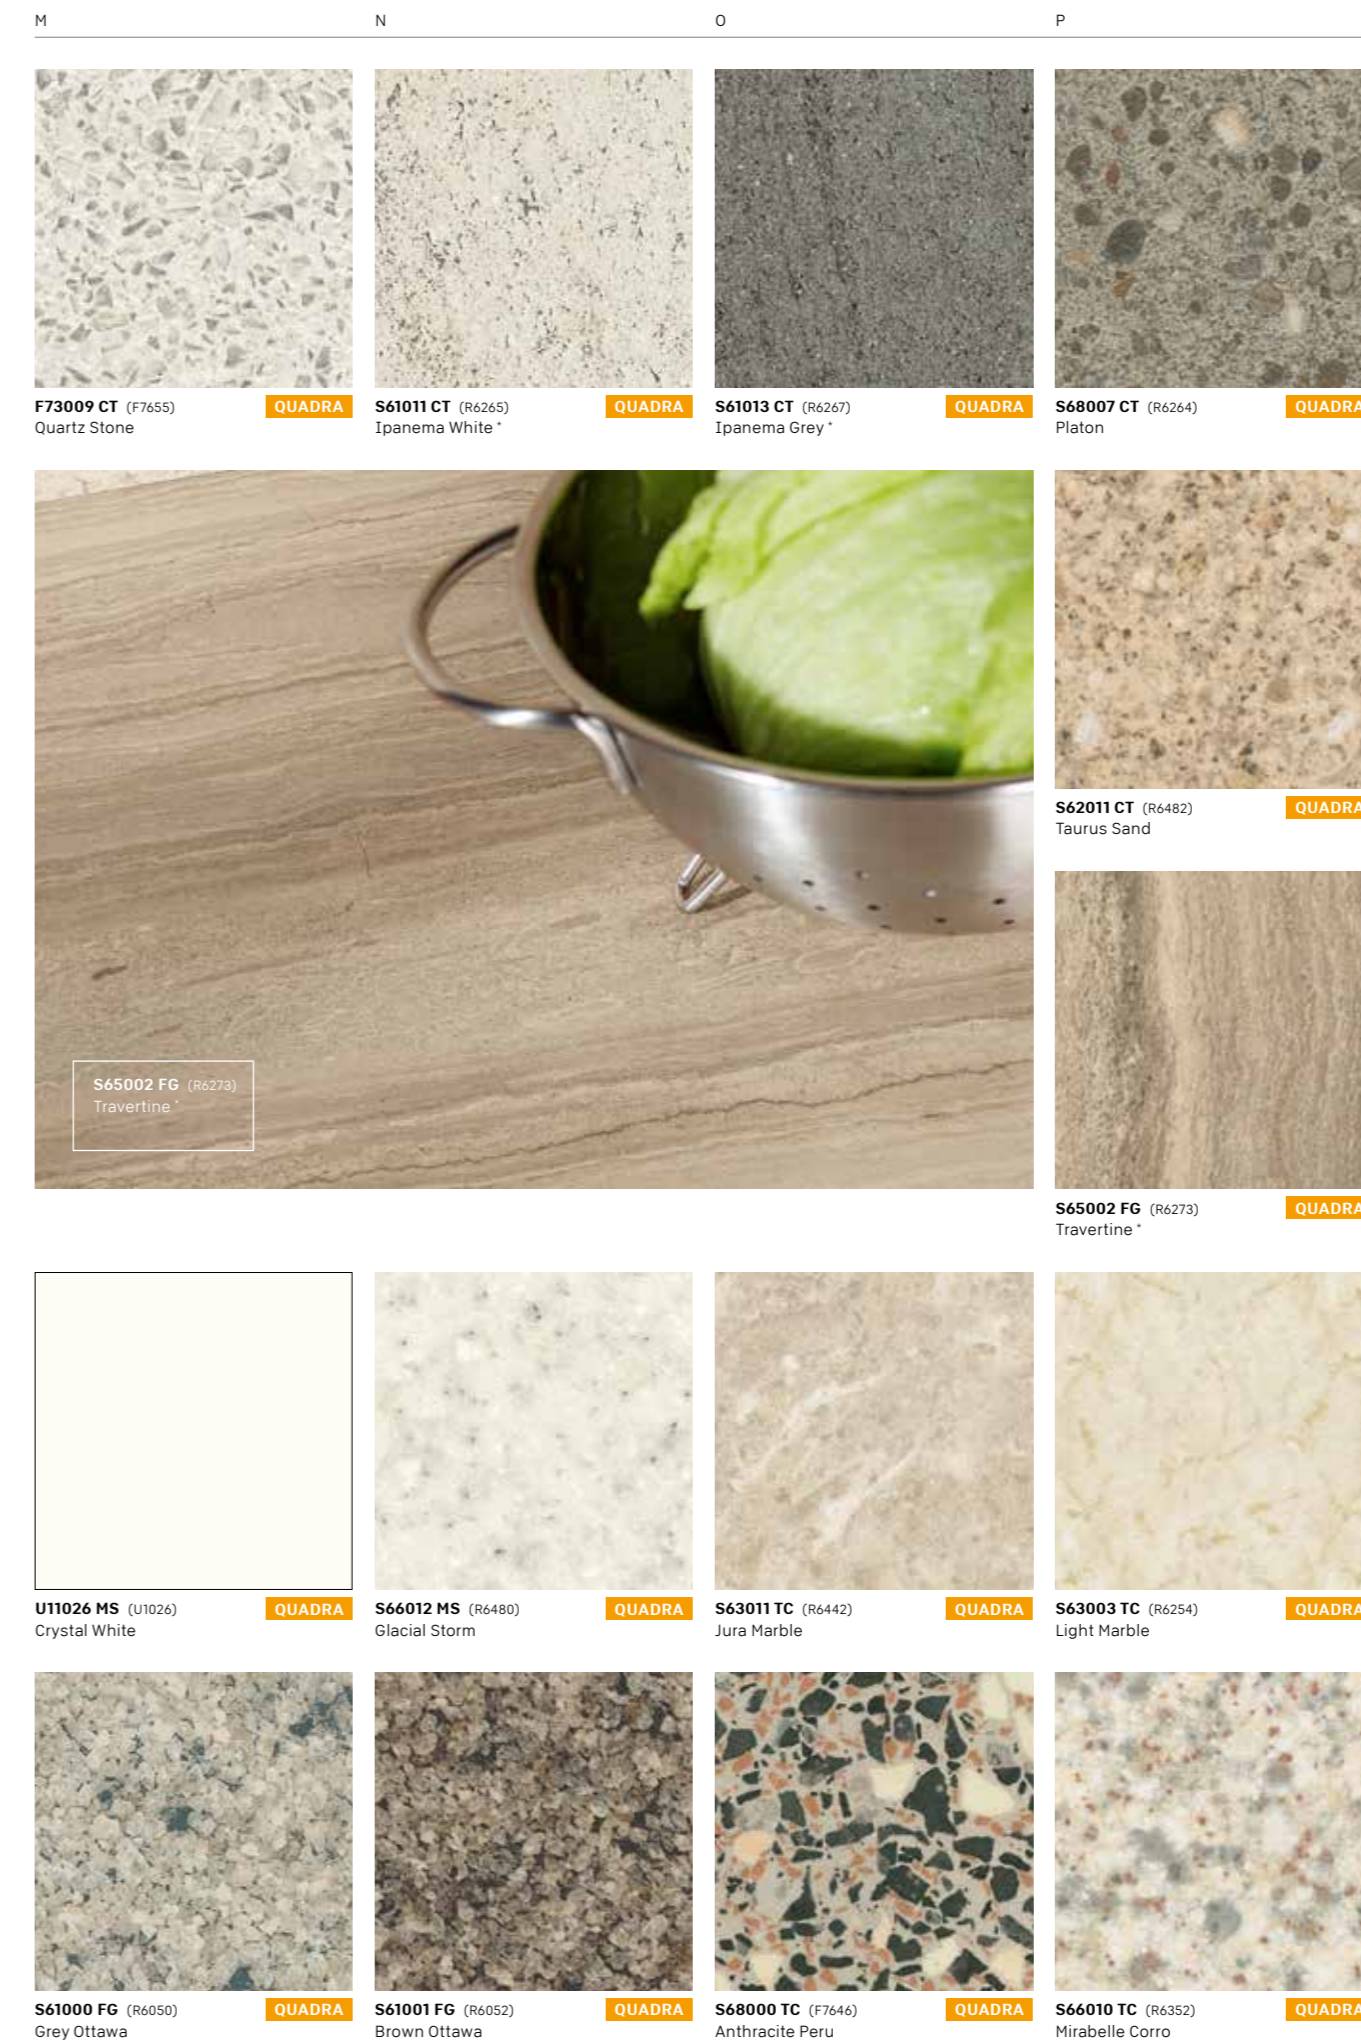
M

N

O

P

F73009 CT (F7655) QUADRA
Quartz Stone

S61011 CT (R6265) QUADRA
Ipanema White *

S61013 CT (R6267) QUADRA
Ipanema Grey *

S68007 CT (R6264) QUADRA
Platon

S65002 FG (R6273)
Travertine *

S62011 CT (R6482) QUADRA
Taurus Sand

S65002 FG (R6273) QUADRA
Travertine *

U11026 MS (U1026) QUADRA
Crystal White

S66012 MS (R6480) QUADRA
Glacial Storm

S63011 TC (R6442) QUADRA
Jura Marble

S63003 TC (R6254) QUADRA
Light Marble

S61000 FG (R6050) QUADRA
Grey Ottawa

S61001 FG (R6052) QUADRA
Brown Ottawa

S68000 TC (F7646) QUADRA
Anthracite Peru

S66010 TC (R6352) QUADRA
Mirabelle Corro